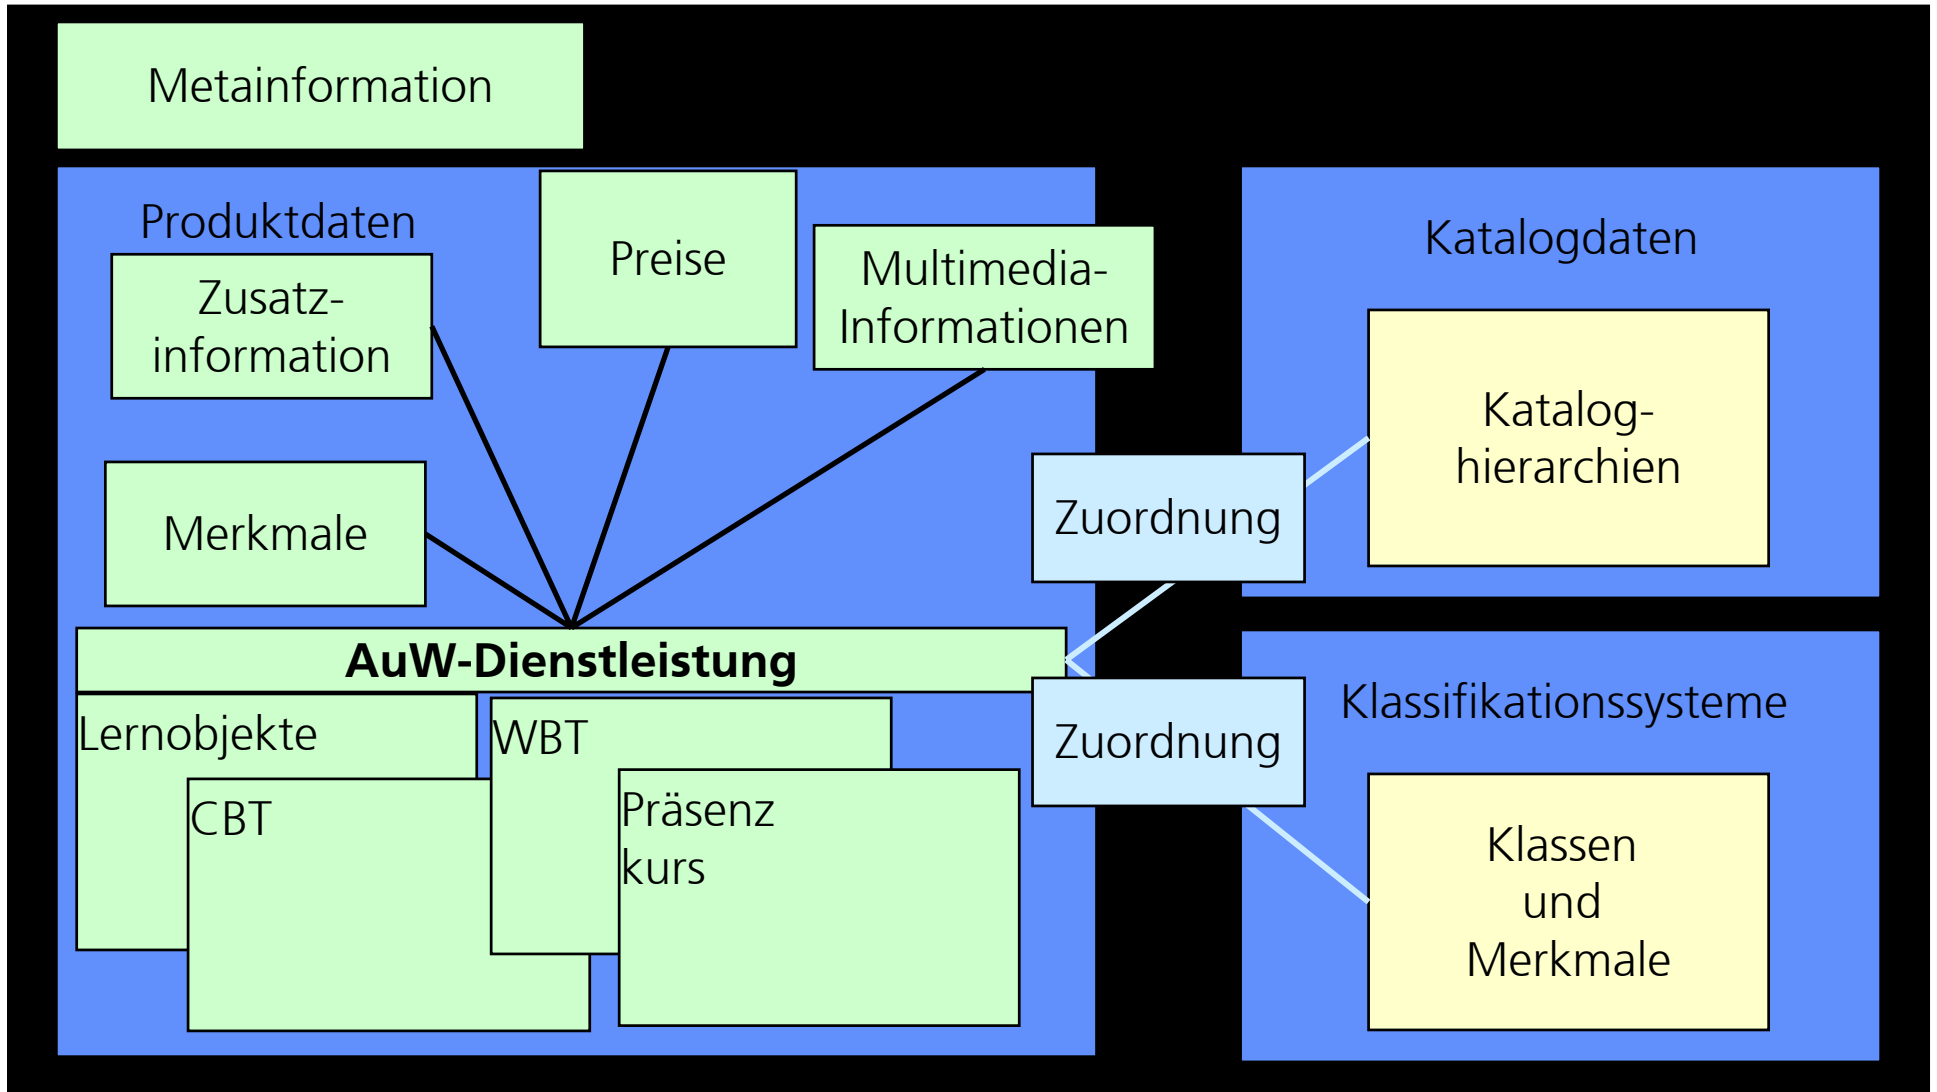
Metainformation

Produktdaten

Zusatz-information

Preise

Multimedia-Informationen

Merkmale

AuW-Dienstleistung

Lernobjekte

CBT

WBT

Präsenz kurs

Zuordnung

Zuordnung

Katalogdaten

Katalog-hierarchien

Klassifikationssysteme

Klassen und Merkmale